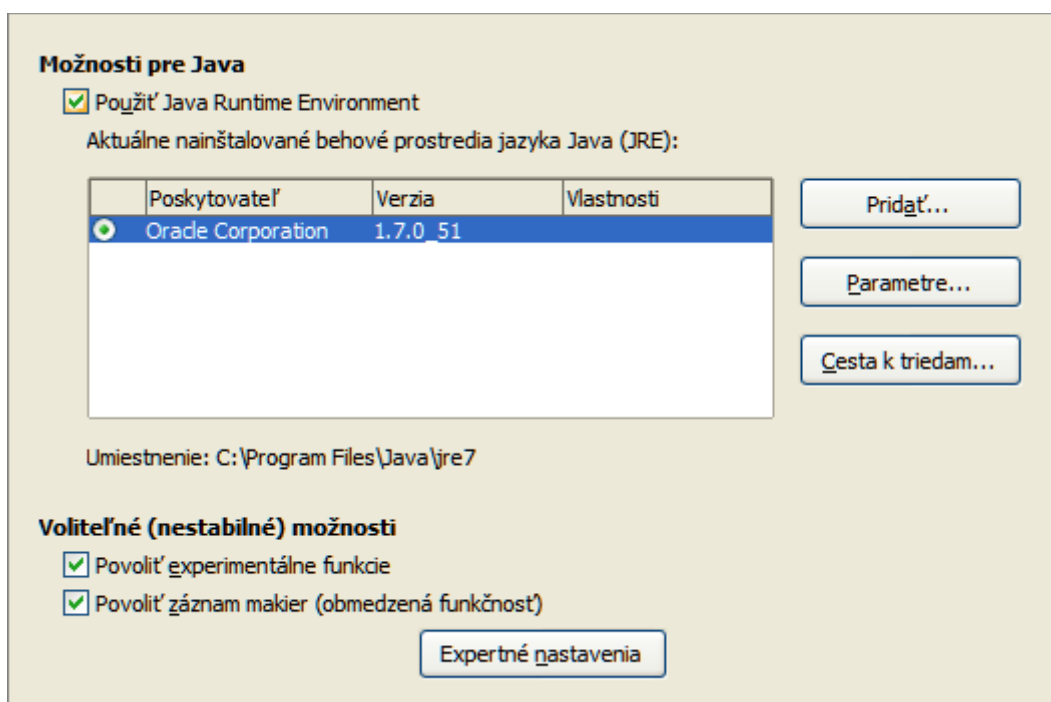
Možnosti pre Java

Použiť Java Runtime Environment

Aktuálne nainštalované behové prostredia jazyka Java (JRE):

| | Poskytovateľ | Verzia | Vlastnosti |
|---|---|---|---|
| | Oracle Corporation | 1.7.0_51 | |

Pridať...

Parametre...

Cesta k triedam...

Umiestnenie: C:\Program Files\Java\jre7

Voliteľné (nestabilné) možnosti

Povoliť experimentálne funkcie

Povoliť záznam makier (obmedzená funkčnosť)

Expertné nastavenia